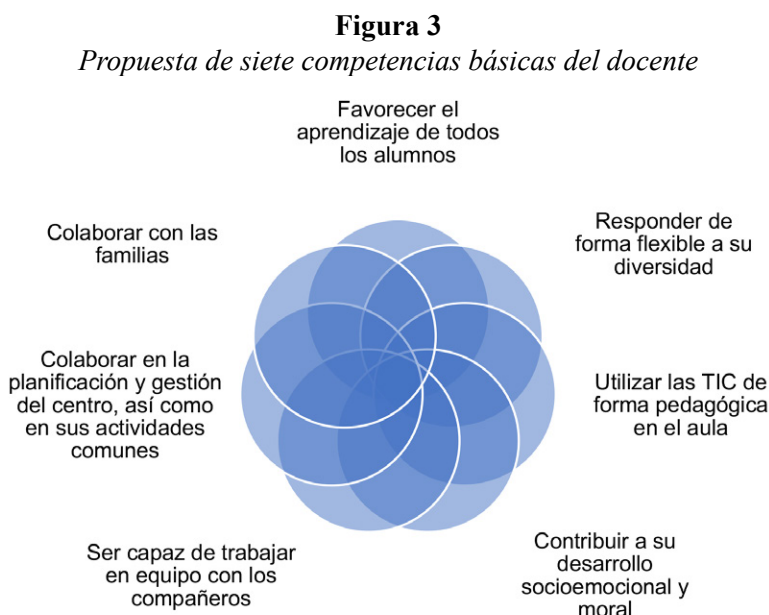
**Figura 3**

*Propuesta de siete competencias básicas del docente*

Favorecer el aprendizaje de todos los alumnos

Responder de forma flexible a su diversidad

Utilizar las TIC de forma pedagógica en el aula

Contribuir a su desarrollo socioemocional y moral

Ser capaz de trabajar en equipo con los compañeros

Colaborar en la planificación y gestión del centro, así como en sus actividades comunes

Colaborar con las familias